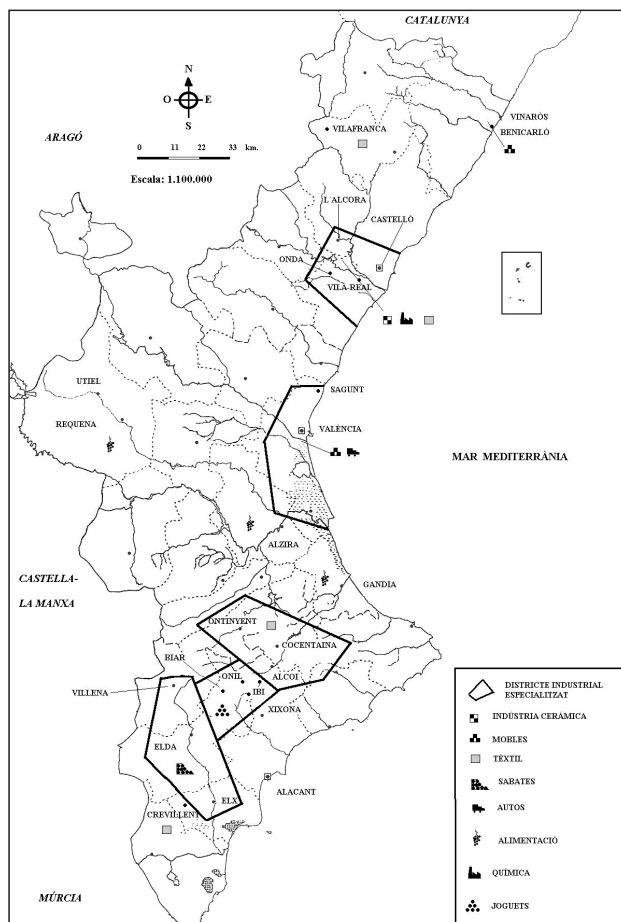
CATALUNYA

N
O E
S

ARAGÓ

0 11 22 33 km.

Escala: 1.100.000

VILAFRANCA

VINARÒS
BENICARLÓ

L'ALCORA
CASTELLÓ
ONDA
VILA-REAL

UTIEL
REQUENA

SAGUNT
VALÈNCIA

MAR MEDITERRÀNIA

ALZIRA
GANDIA

CASTELLA-
LA MANXA

ONTINYENT
COCENTAINA
BIAR
ALCOI
ONIL
IBI
VILLENA
XIXONA

ELDA

ALACANT
ELX
CREVILLENT

MÚRCIA

DISTRICTE INDUSTRIAL ESPECIALITZAT
INDÚSTRIA CERÀMICA
MOBLES
TÈXTIL
SABATES
AUTOS
ALIMENTACIÓ
QUÍMICA
JOGUETS